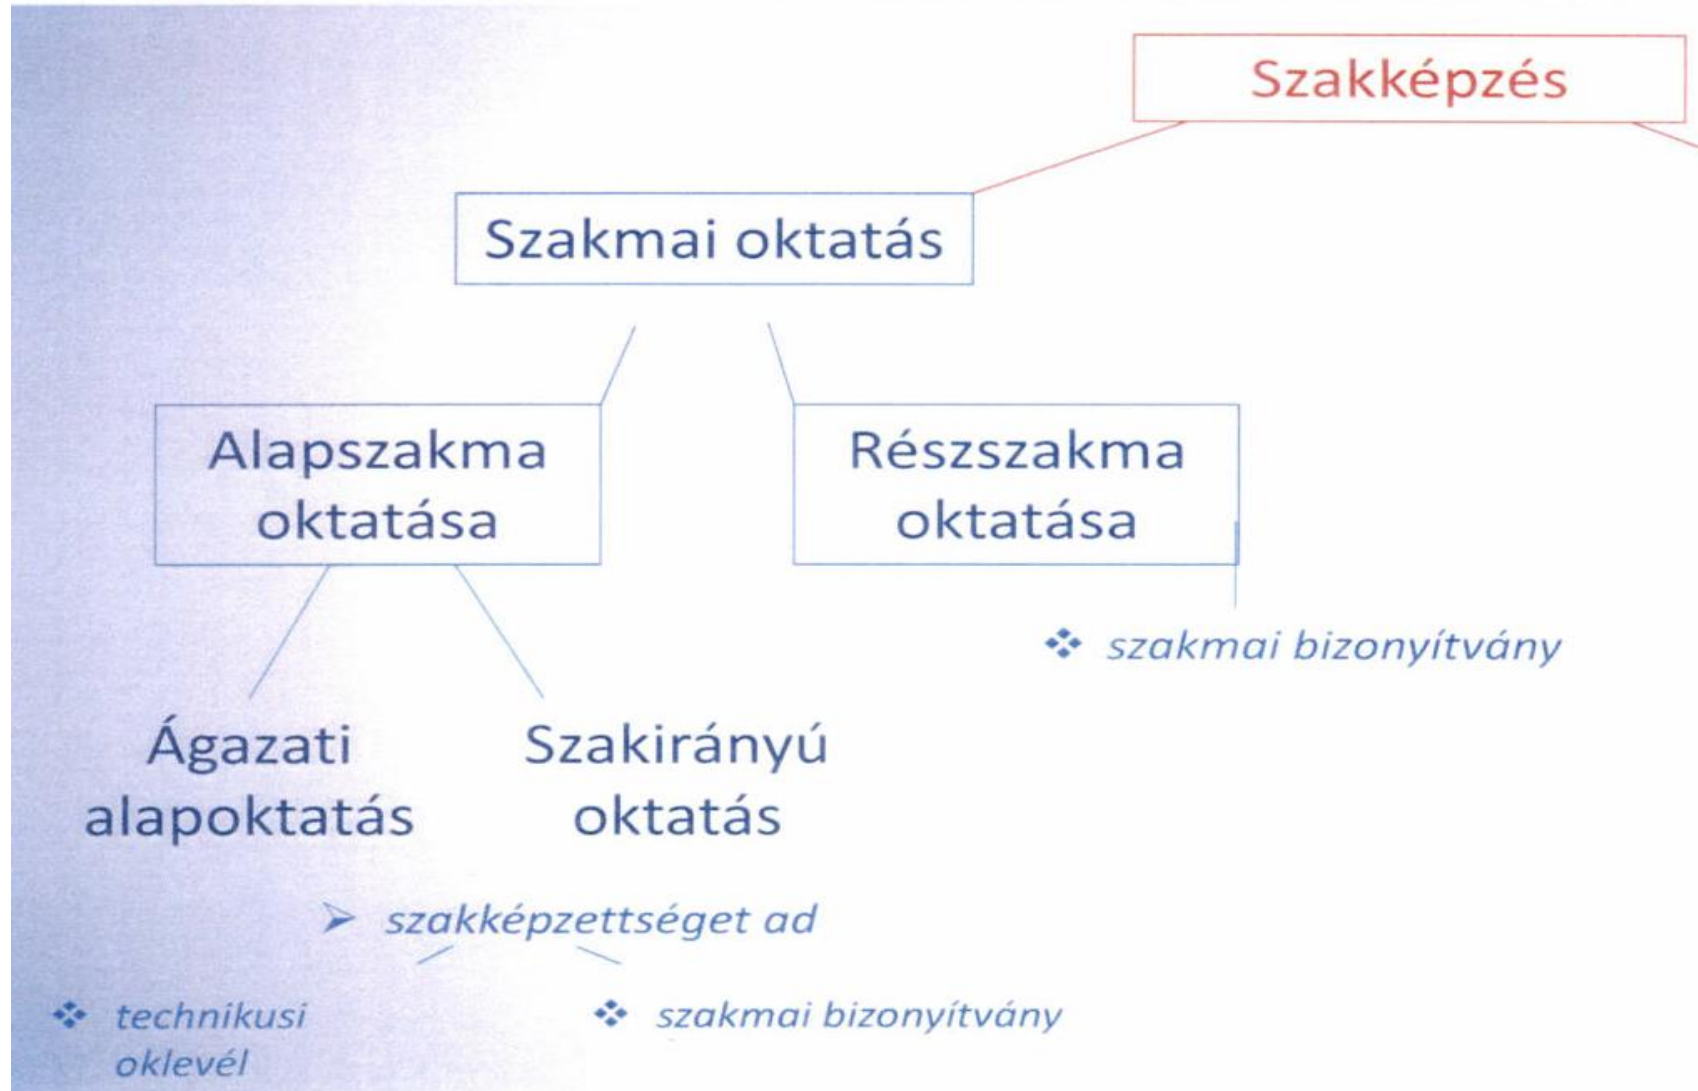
Szakképzés

Szakmai oktatás

Alapszakma oktatása

Részszakma oktatása

❖ szakmai bizonyítvány

Ágazati alapoktatás

Szakirányú oktatás

➢ szakképzettséget ad

❖ technikusi oklevél

❖ szakmai bizonyítvány